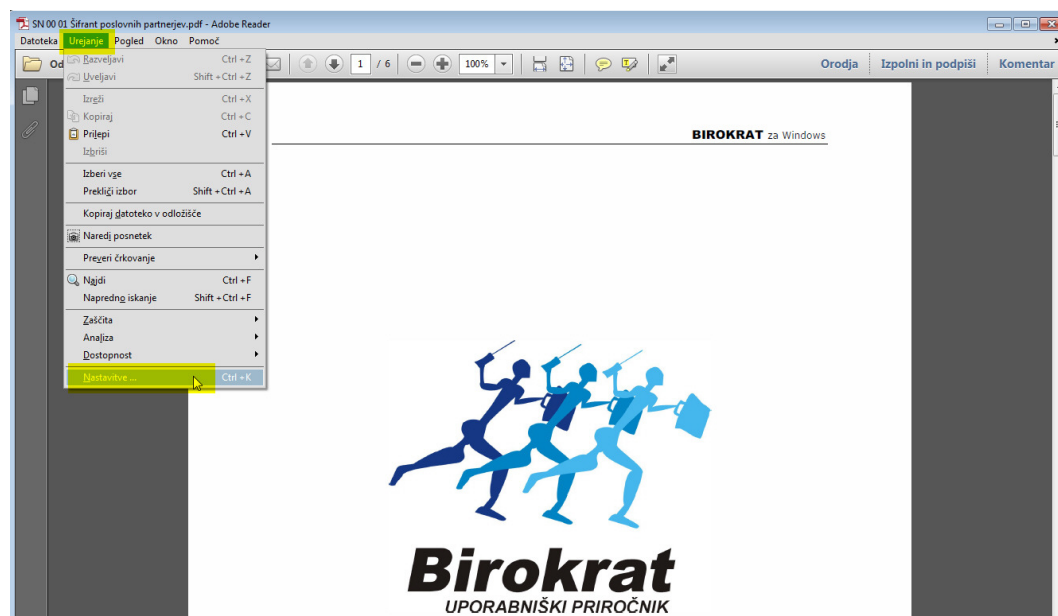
SN 00 01 Šifrant poslovnih partnerjev.pdf - Adobe Reader

Datoteka Urejanje Pogled Okno Pomoč

Od

1 / 6 100%

Orodja Izpolni in podpiši Komentar

Razveljavi Ctrl+Z
Uveljavi Shift+Ctrl+Z
Izreži Ctrl+X
Kopiraj Ctrl+C
Prilepi Ctrl+V
Izbriši
Izberi vse Ctrl+A
Prekliči izbor Shift+Ctrl+A
Kopiraj datoteko v odložišče
Naredi posnetek
Preveri črkovanje
Najdi Ctrl+F
Napredno iskanje Shift+Ctrl+F
Zaščita
Analiza
Dostopnost
Nastavitve ... Ctrl+K

BIROKRAT za Windows

Birokrat
UPORABNIŠKI PRIROČNIK